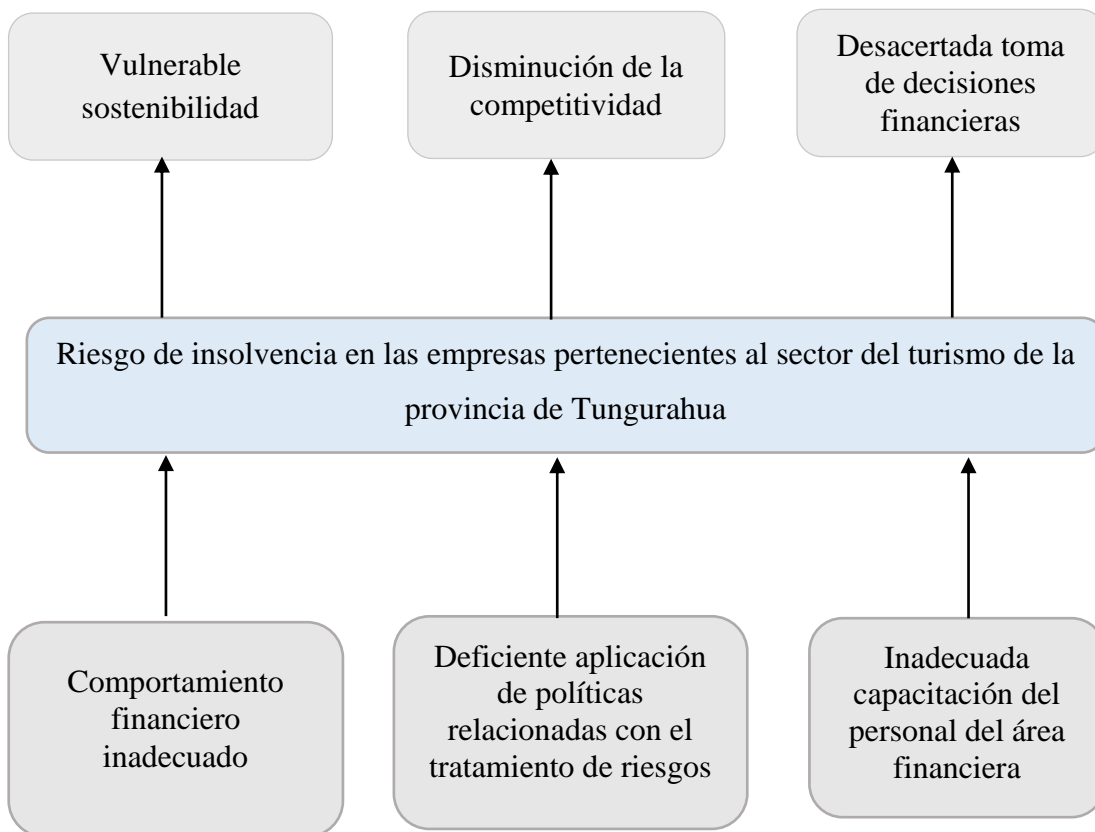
Vulnerable sostenibilidad

Disminución de la competitividad

Desacertada toma de decisiones financieras

Riesgo de insolvencia en las empresas pertenecientes al sector del turismo de la provincia de Tungurahua

Comportamiento financiero inadecuado

Deficiente aplicación de políticas relacionadas con el tratamiento de riesgos

Inadecuada capacitación del personal del área financiera